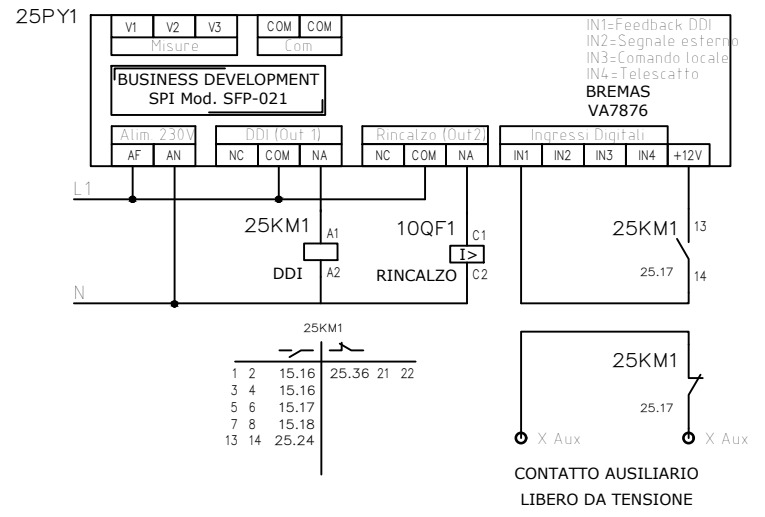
25PY1

| V1 | V2 | V3 |
|---|---|---|
| Misure | | |

| COM | COM |
|---|---|
| Com | |

IN1=Feedback DDI
IN2=Segnale esterno
IN3=Comando locale
IN4=Telescatto

BUSINESS DEVELOPMENT
SPI Mod. SFP-021

BREMAS
VA7876

| Alim. 230V | | DDI (Out 1) | | | Rincalzo (Out2) | | | Ingressi Digitali | | | | |
|---|---|---|---|---|---|---|---|---|---|---|---|---|
| AF | AN | NC | COM | NA | NC | COM | NA | IN1 | IN2 | IN3 | IN4 | +12V |

L1

25KM1 A1
DDI A2

10QF1 C1
I>
RINCALZO C2

25KM1 13
25.17 14

N

25KM1

| | |
|---|---|
| 1 2 15.16 | 25.36 21 22 |
| 3 4 15.16 | |
| 5 6 15.17 | |
| 7 8 15.18 | |
| 13 14 25.24 | |

25KM1
25.17

X Aux X Aux

CONTATTO AUSILIARIO
LIBERO DA TENSIONE